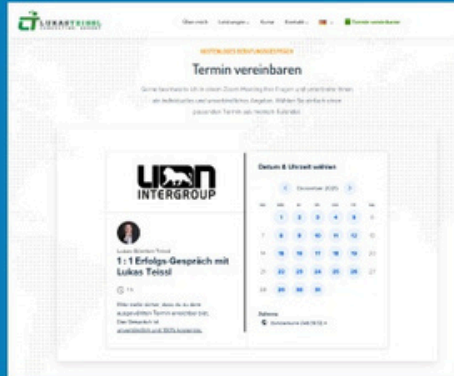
LUKAS TEISSL

Über mich Leistungen Kurse Kontakt Termin vereinbaren

KOSTENLOSES BERATUNGSGESPRÄCH

Termin vereinbaren

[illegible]

LION INTERGROUP

Lukas Teissl

1 : 1 Erfolgs-Gespräch mit Lukas Teissl

1 h

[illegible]

Datum & Uhrzeit wählen

Dezember 2020

| | | | | | | |
|---|---|---|---|---|---|---|
| 1 | 2 | 3 | 4 | 5 | 6 | |
| 7 | 8 | 9 | 10 | 11 | 12 | 13 |
| 14 | 15 | 16 | 17 | 18 | 19 | 20 |
| 21 | 22 | 23 | 24 | 25 | 26 | 27 |
| 28 | 29 | 30 | 31 | | | |

Zeitzone

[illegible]